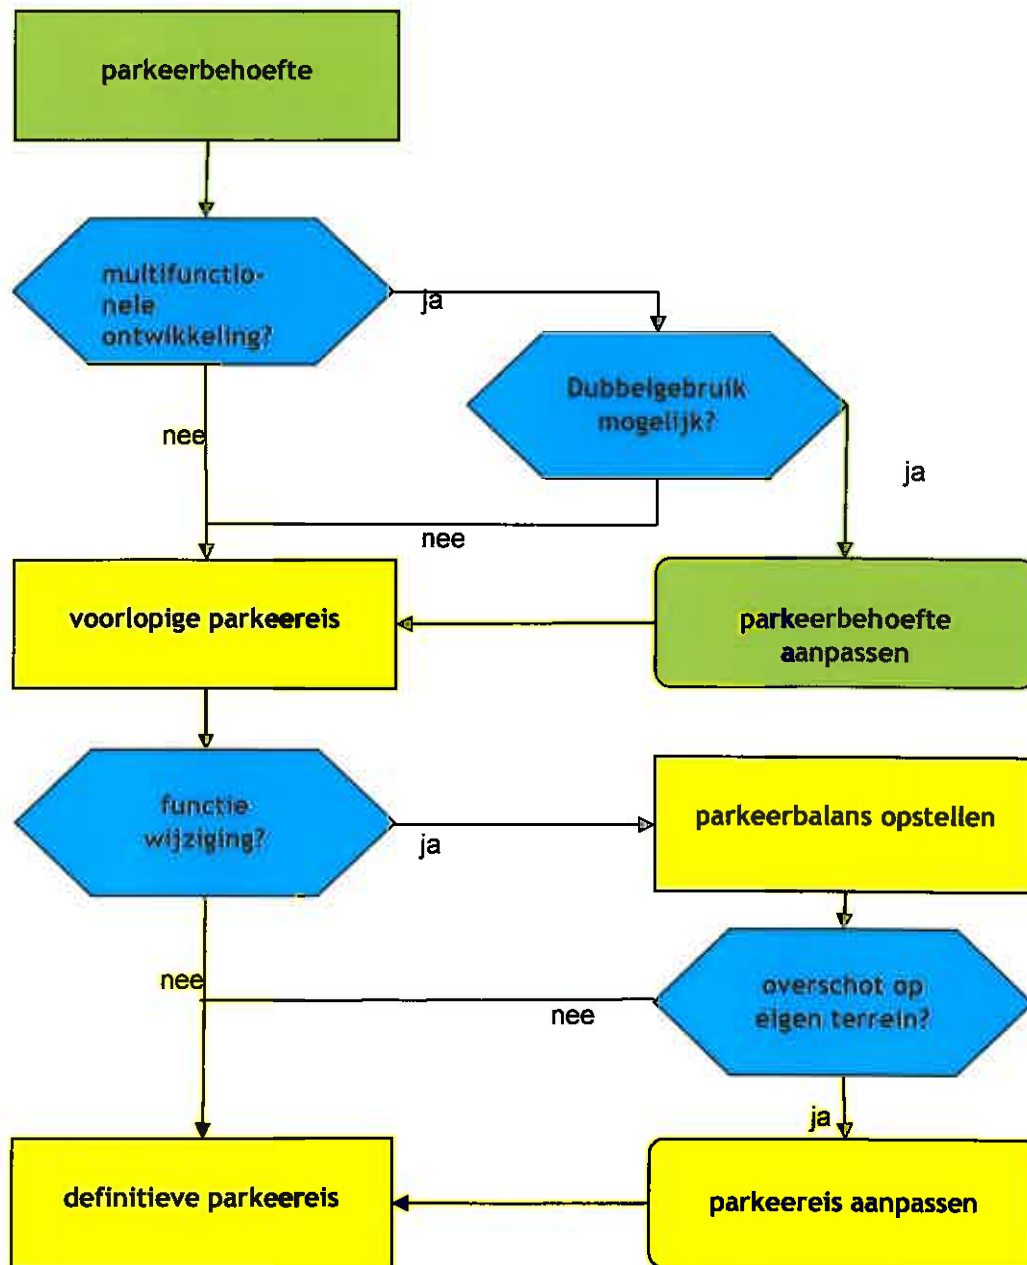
parkeerbehoefte

multifunctionele ontwikkeling?

ja

Dubbelgebruik mogelijk?

nee

ja

nee

voorlopige parkeereis

parkeerbehoefte aanpassen

functie wijziging?

ja

parkeerbalans opstellen

nee

nee

overschot op eigen terrein?

ja

definitieve parkeereis

parkeereis aanpassen